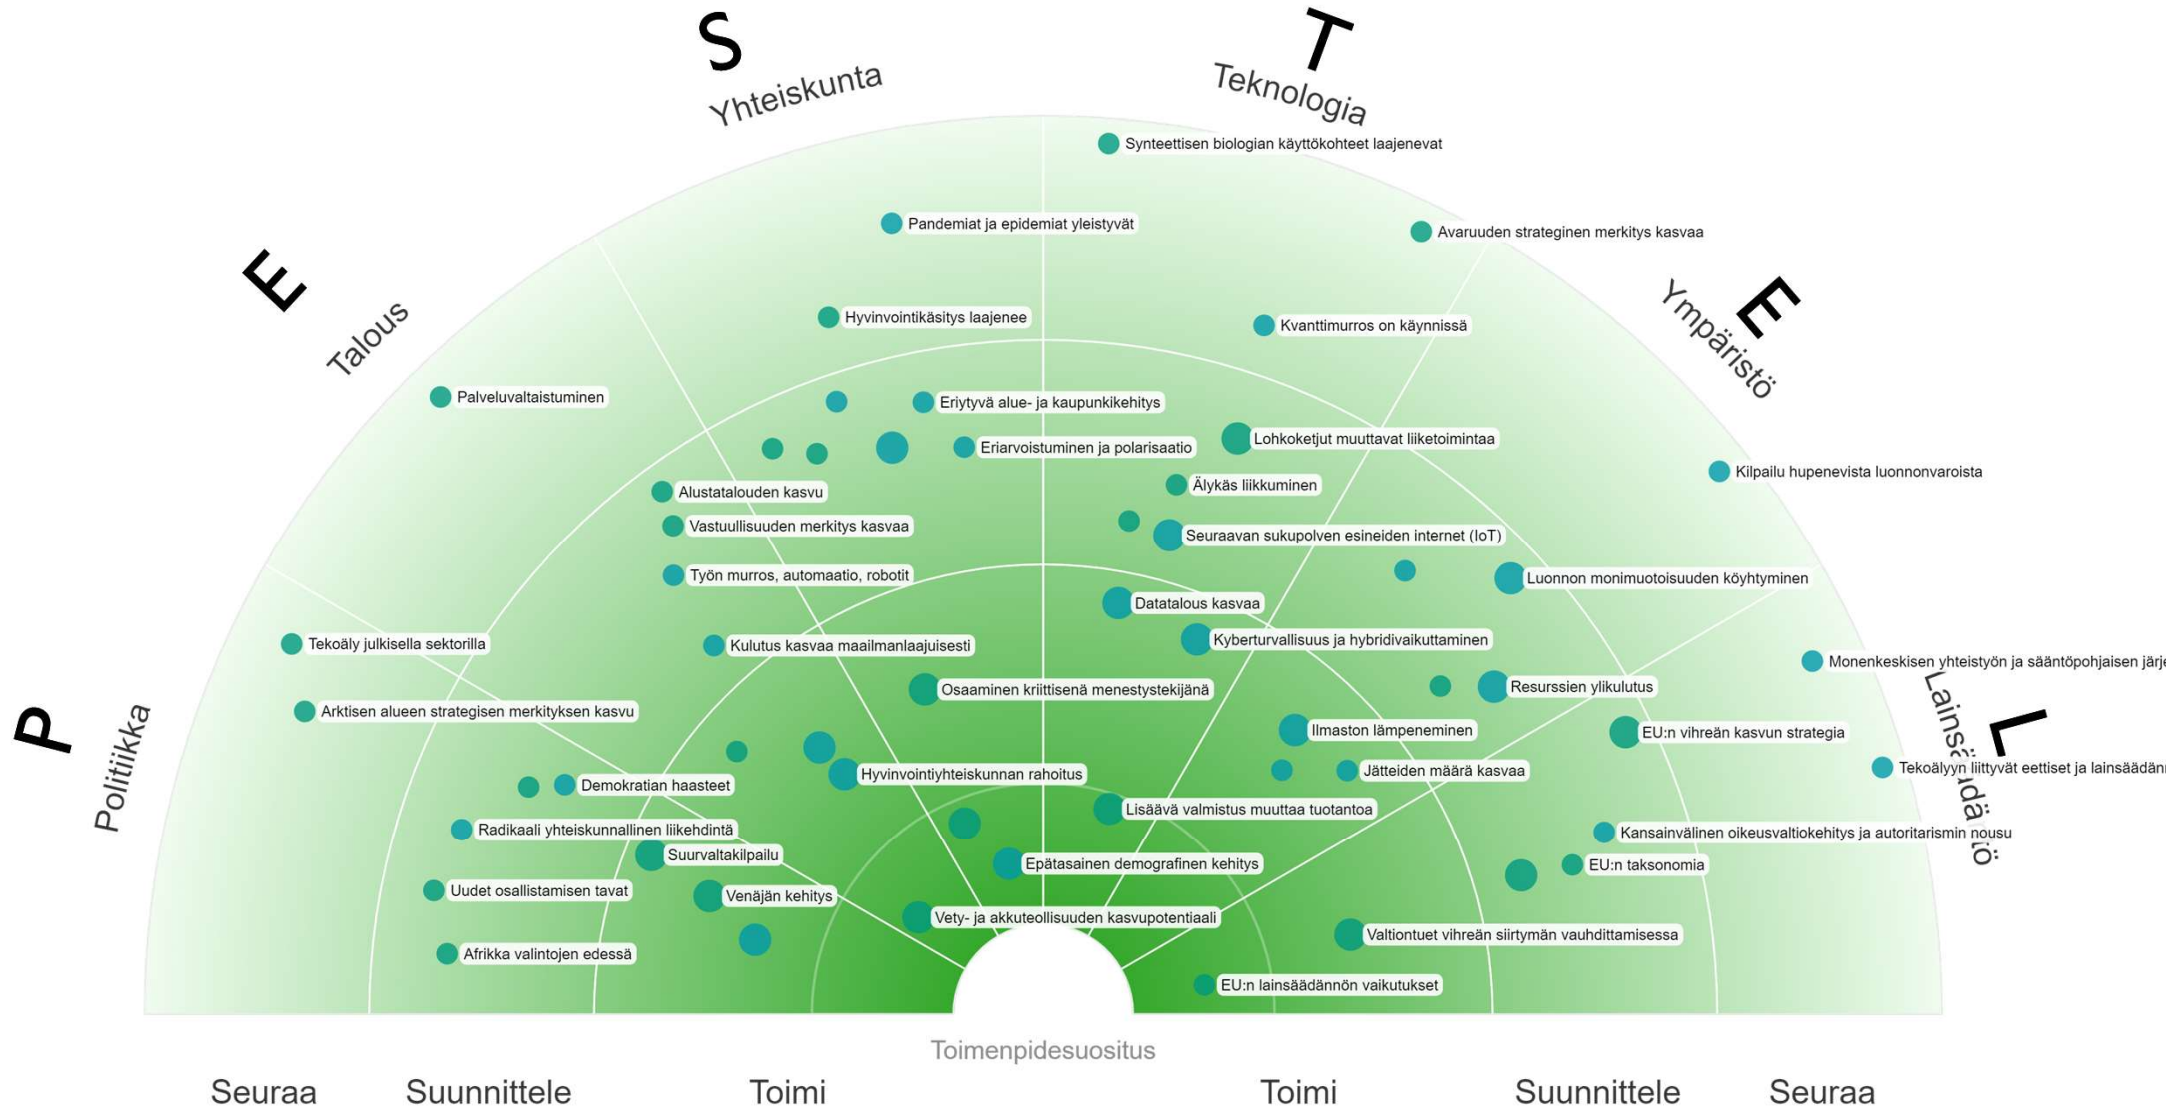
S
Yhteiskunta

T
Teknologia

E
Talous

E
Ympäristö

P
Politiikka

L
Lainsäädäntö

Synteettisen biologian käyttökohteet laajenevat
Pandemiat ja epidemiat yleistyvät
Avaruuden strateginen merkitys kasvaa
Hyvinvointikäsitys laajenee
Kvanttimurros on käynnissä
Palveluvaltaistuminen
Eriytyvä alue- ja kaupunkikehitys
Lohkoketjut muuttavat liiketoimintaa
Eriarvoistuminen ja polarisaatio
Kilpailu hupenevista luonnonvaroista
Älykäs liikkuminen
Alustatalouden kasvu
Vastuullisuuden merkitys kasvaa
Seuraavan sukupolven esineiden internet (IoT)
Työn murros, automaatio, robotit
Luonnon monimuotoisuuden köyhtyminen
Datatalous kasvaa
Tekoäly julkisella sektorilla
Kulutus kasvaa maailmanlaajuisesti
Kyberturvallisuus ja hybridivaikuttaminen
Monenkeskisen yhteistyön ja sääntöpohjaisen järje
Osaaminen kriittisenä menestystekijänä
Resurssien ylikulutus
Arktisen alueen strategisen merkityksen kasvu
Ilmaston lämpeneminen
EU:n vihreän kasvun strategia
Hyvinvointiyhteiskunnan rahoitus
Jätteiden määrä kasvaa
Tekoälyyn liittyvät eettiset ja lainsäädän
Demokratian haasteet
Lisäävä valmistus muuttaa tuotantoa
Radikaali yhteiskunnallinen liikehdintä
Kansainvälinen oikeusvaltiokehitys ja autoritarismin nousu
Suurvaltakilpailu
Epätasainen demografinen kehitys
EU:n taksonomia
Uudet osallistamisen tavat
Venäjän kehitys
Vety- ja akkuteollisuuden kasvupotentiaali
Valtiontuet vihreän siirtymän vauhdittamisessa
Afrikka valintojen edessä
EU:n lainsäädännön vaikutukset

Toimenpidesuositus
Seuraa Suunnittele Toimi Toimi Suunnittele Seuraa